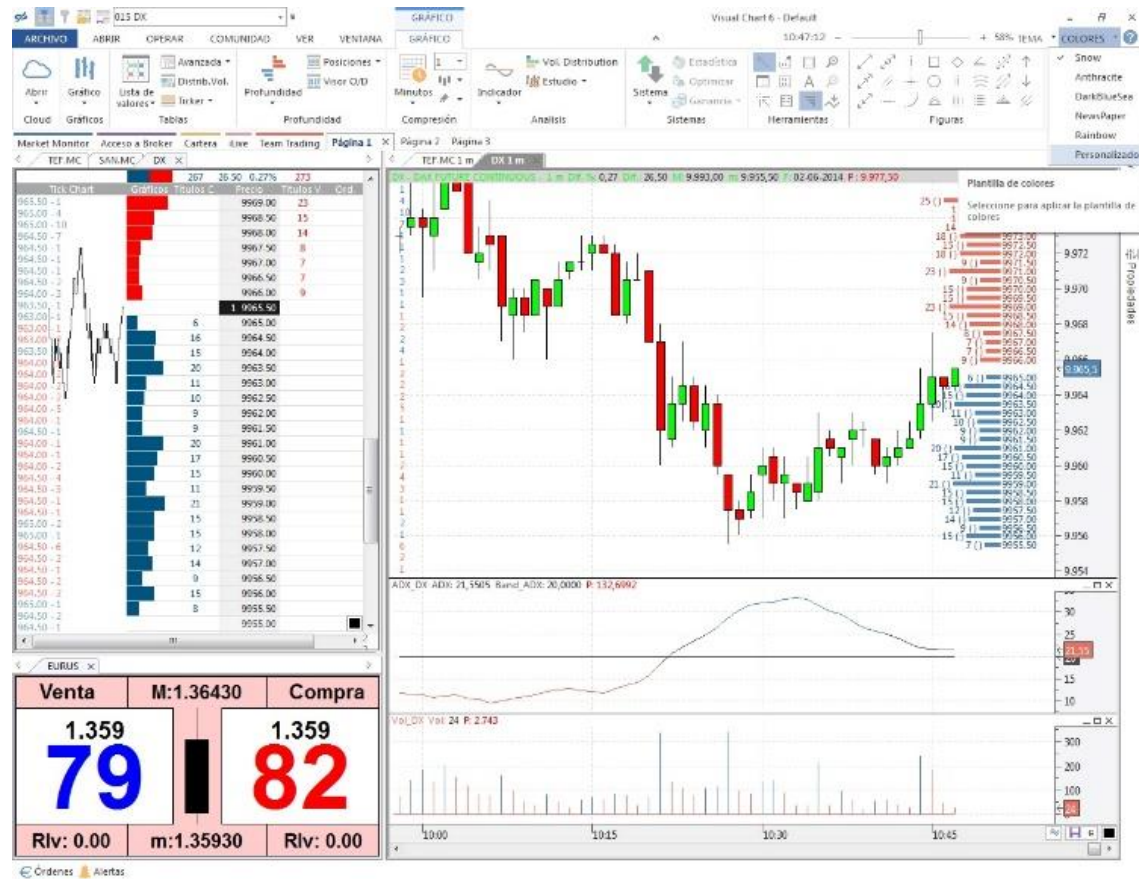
015 DX

GRÁFICO

Visual Chart 6 - Default

ARCHIVO ABRIR OPERAR COMUNIDAD VER VENTANA GRÁFICO

10:47:12 + 58% TEMA COLORES

Abrir Gráfico Lista de valores Avanzada Distrib.Vol. Ticker Profundidad Posiciones Visor O/D Minutos Indicador Vol. Distribution Estudio Sistema Estadística Optimizar Garantía

Cloud Gráficos Tablas Profundidad Compresión Análisis Sistemas Herramientas Figuras

Snow
Anthracite
DarkBlueSea
NewsPaper
Rainbow
Personalizado

Plantilla de colores

Seleccione para aplicar la plantilla de colores

Market Monitor Acceso a Broker Cartera iLive Team Trading Página 1 Página 2 Página 3

TEF.MC SAN.MC DX

TEF.MC 1 m DX 1 m

DX - DAX FUTURE CONTINUOUS - 1 m Dif. % 0,27 Dif. 26,50 M 9.993,00 m 9.955,50 F: 02-06-2014 P: 9.977,50

267 26.50 0.27% 273

Tick Chart Gráficos Títulos C Precio Títulos V Ord.

| Títulos C | Precio | Títulos V |
|---|---|---|
| | 9969.00 | 23 |
| | 9968.50 | 15 |
| | 9968.00 | 14 |
| | 9967.50 | 8 |
| | 9967.00 | 7 |
| | 9966.50 | 7 |
| | 9966.00 | 9 |
| 1 | 9965.50 | |
| 6 | 9965.00 | |
| 16 | 9964.50 | |
| 15 | 9964.00 | |
| 20 | 9963.50 | |
| 11 | 9963.00 | |
| 10 | 9962.50 | |
| 9 | 9962.00 | |
| 9 | 9961.50 | |
| 20 | 9961.00 | |
| 17 | 9960.50 | |
| 15 | 9960.00 | |
| 11 | 9959.50 | |
| 21 | 9959.00 | |
| 15 | 9958.50 | |
| 15 | 9958.00 | |
| 12 | 9957.50 | |
| 14 | 9957.00 | |
| 9 | 9956.50 | |
| 15 | 9956.00 | |
| 8 | 9955.50 | |
| | 9955.00 | |

EURUS

Venta M:1.36430 Compra

1.359 79 1.359 82

Rlv: 0.00 m:1.35930 Rlv: 0.00

9.972 9.970 9.968 9.966 9.965,5 9.964 9.962 9.960 9.958 9.956 9.954

ADX_DX ADX: 21,5505 Band_ADX: 20,0000 P: 132,6992

30 25 21,55 15 10

Vol_DX Vol: 24 P: 2.743

300 200 100 24

10:00 10:15 10:30 10:45

Propiedades

Órdenes Alertas